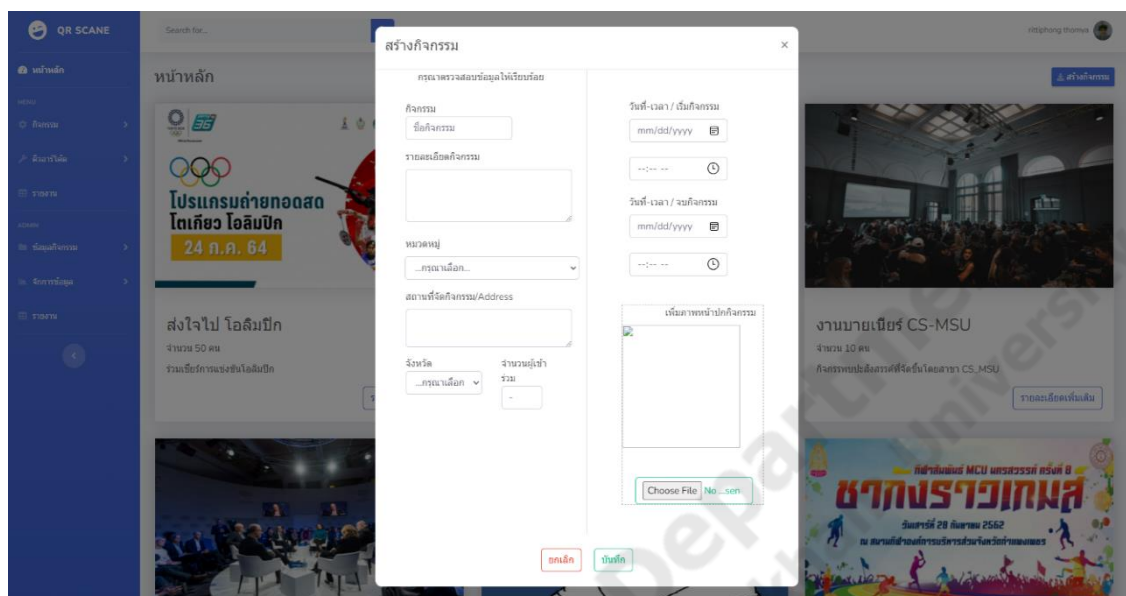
QR SCANE

Search for...

rittiphong thomva

หน้าหลัก

หน้าหลัก

สร้างกิจกรรม

โปรแกรมถ่ายทอดสด โตเกียว โอลิมปิก 24 ก.ค. 64

ส่งใจไป โอลิมปิก
จำนวน 50 คน
ร่วมเชียร์การแข่งขันโอลิมปิก

งานบายเนียร์ CS-MSU
จำนวน 10 คน
กิจกรรมพบปะสังสรรค์ที่จัดขึ้นโดยสาขา CS_MSU

รายละเอียดเพิ่มเติม

ชากังราวเกมส์

สร้างกิจกรรม

×

กรุณาตรวจสอบข้อมูลให้เรียบร้อย

กิจกรรม
ชื่อกิจกรรม

รายละเอียดกิจกรรม

หมวดหมู่
...กรุณาเลือก...

สถานที่จัดกิจกรรม/Address

จังหวัด
...กรุณาเลือก

จำนวนผู้เข้าร่วม

วันที่-เวลา / เริ่มกิจกรรม
mm/dd/yyyy
--:-- --

วันที่-เวลา / จบกิจกรรม
mm/dd/yyyy
--:-- --

เพิ่มภาพหน้าปกกิจกรรม

Choose File No ...sen

ยกเลิก

บันทึก